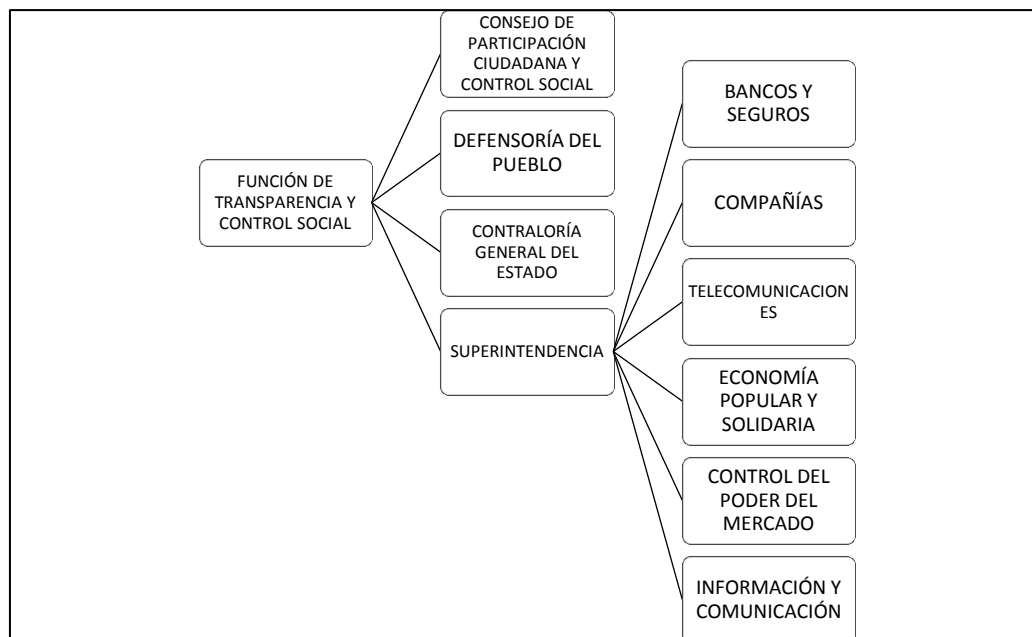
FUNCIÓN DE TRANSPARENCIA Y CONTROL SOCIAL

CONSEJO DE PARTICIPACIÓN CIUDADANA Y CONTROL SOCIAL

DEFENSORÍA DEL PUEBLO

CONTRALORÍA GENERAL DEL ESTADO

SUPERINTENDENCIA

BANCOS Y SEGUROS

COMPAÑÍAS

TELECOMUNICACIONES

ECONOMÍA POPULAR Y SOLIDARIA

CONTROL DEL PODER DEL MERCADO

INFORMACIÓN Y COMUNICACIÓN